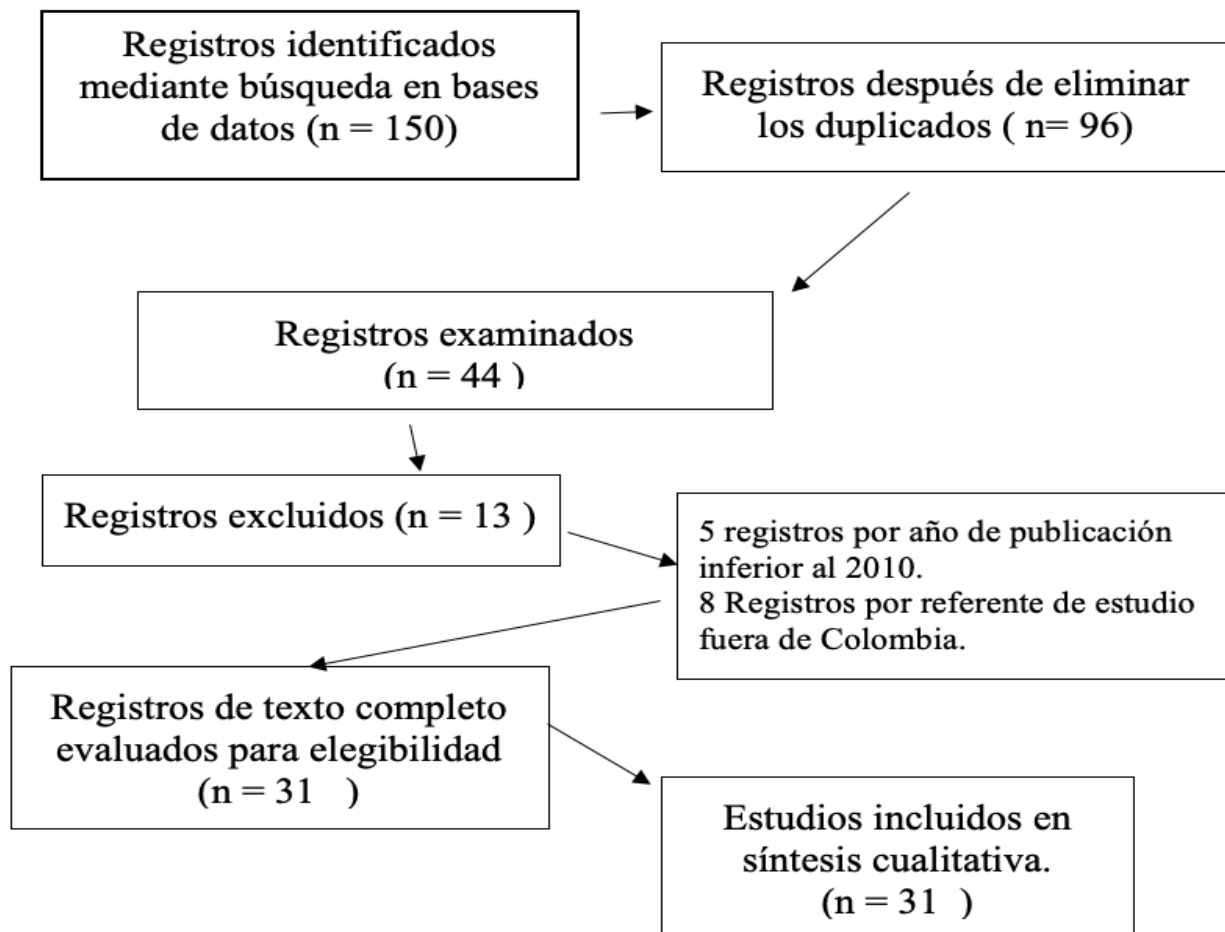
Registros identificados mediante búsqueda en bases de datos (n = 150)

Registros después de eliminar los duplicados ( n= 96)

Registros examinados (n = 44 )

Registros excluidos (n = 13 )

5 registros por año de publicación inferior al 2010.
8 Registros por referente de estudio fuera de Colombia.

Registros de texto completo evaluados para elegibilidad (n = 31 )

Estudios incluidos en síntesis cualitativa. (n = 31 )